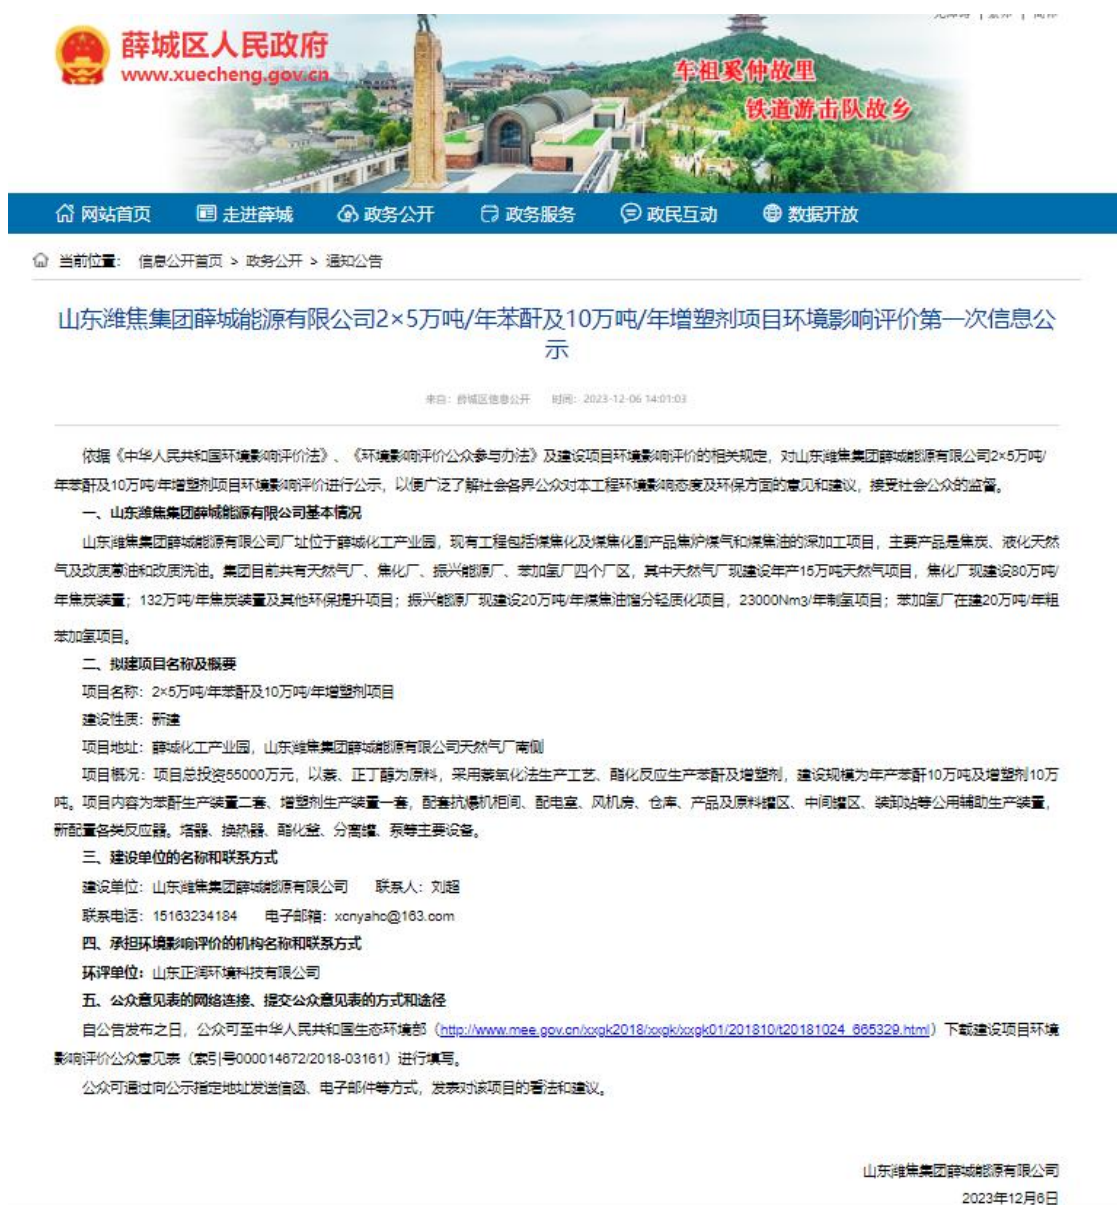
薛城区人民政府
www.xuecheng.gov.cn

车祖奚仲故里
铁道游击队故乡

网站首页　走进薛城　政务公开　政务服务　政民互动　数据开放

当前位置：信息公开首页 > 政务公开 > 通知公告

山东潍焦集团薛城能源有限公司2×5万吨/年苯酐及10万吨/年增塑剂项目环境影响评价第一次信息公示

来自：薛城区信息公开　时间：2023-12-06 14:01:03

依据《中华人民共和国环境影响评价法》、《环境影响评价公众参与办法》及建设项目环境影响评价的相关规定，对山东潍焦集团薛城能源有限公司2×5万吨/年苯酐及10万吨/年增塑剂项目环境影响评价进行公示，以便广泛了解社会各界公众对本工程环境影响态度及环保方面的意见和建议，接受社会公众的监督。

一、山东潍焦集团薛城能源有限公司基本情况

山东潍焦集团薛城能源有限公司厂址位于薛城化工产业园，现有工程包括煤焦化及煤焦化副产品焦炉煤气和煤焦油的深加工项目，主要产品是焦炭、液化天然气及改质沥青和改质洗油。集团目前共有天然气厂、焦化厂、振兴能源厂、苯加氢厂四个厂区，其中天然气厂现建设年产15万吨天然气项目，焦化厂现建设80万吨/年焦炭装置；132万吨/年焦炭装置及其他环保提升项目；振兴能源厂现建设20万吨/年煤焦油馏分轻质化项目，23000Nm3/年制氢项目；苯加氢厂在建20万吨/年粗苯加氢项目。

二、拟建项目名称及概要

项目名称：2×5万吨/年苯酐及10万吨/年增塑剂项目

建设性质：新建

项目地址：薛城化工产业园，山东潍焦集团薛城能源有限公司天然气厂南侧

项目概况：项目总投资55000万元，以萘、正丁醇为原料，采用萘氧化法生产工艺、酯化反应生产苯酐及增塑剂，建设规模为年产苯酐10万吨及增塑剂10万吨。项目内容为苯酐生产装置二套、增塑剂生产装置一套，配套抗爆机柜间、配电室、风机房、仓库、产品及原料罐区、中间罐区、装卸站等公用辅助生产装置，新配置各类反应器、塔器、换热器、酯化釜、分离罐、泵等主要设备。

三、建设单位的名称和联系方式

建设单位：山东潍焦集团薛城能源有限公司　联系人：刘超

联系电话：15163234184　电子邮箱：xcnyahc@163.com

四、承担环境影响评价的机构名称和联系方式

环评单位：山东正润环境科技有限公司

五、公众意见表的网络连接、提交公众意见表的方式和途径

自公告发布之日，公众可登录中华人民共和国生态环境部（http://www.mee.gov.cn/xxgk2018/xxgk/xxgk01/201810/t20181024_665329.html）下载建设项目环境影响评价公众意见表（索引号000014672/2018-03161）进行填写。

公众可通过向公示指定地址发送信函、电子邮件等方式，发表对该项目的看法和建议。

山东潍焦集团薛城能源有限公司
2023年12月6日